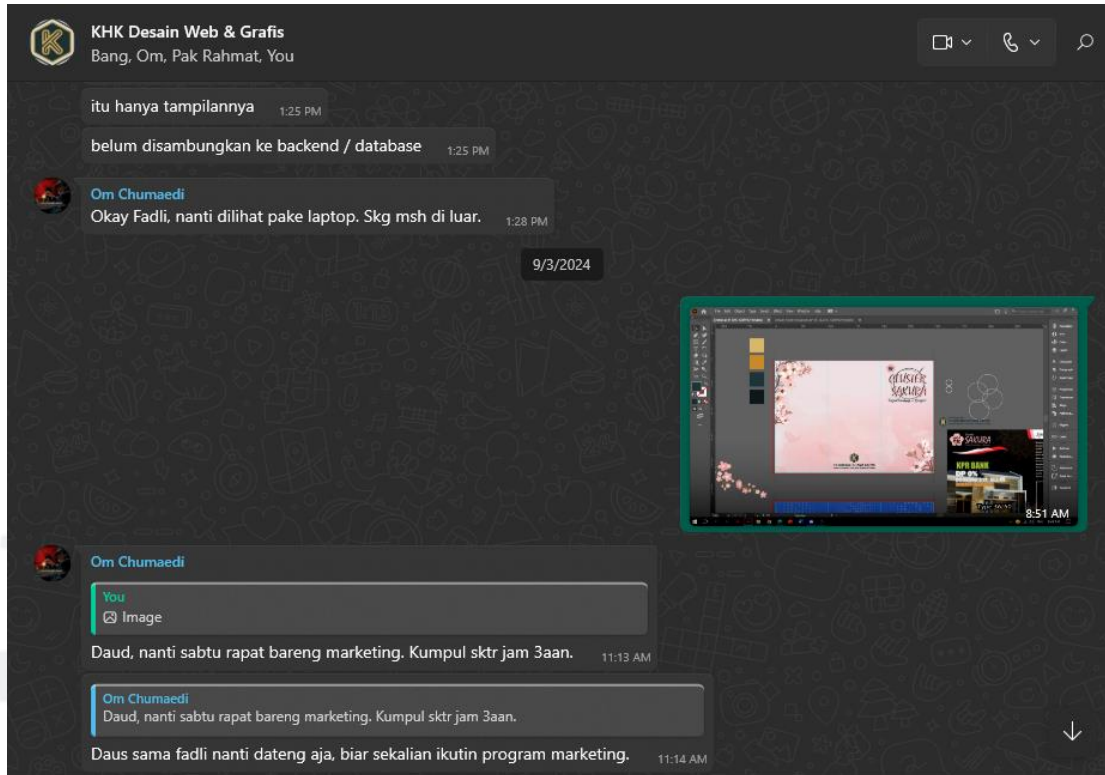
KHK Desain Web & Grafis
Bang, Om, Pak Rahmat, You

itu hanya tampilannya 1:25 PM

belum disambungkan ke backend / database 1:25 PM

Om Chumaedi
Okay Fadli, nanti dilihat pake laptop. Skg msh di luar. 1:28 PM

9/3/2024

Cluster Sakura

Sakura

KPR BANK

8:51 AM

Om Chumaedi
You
Image
Daud, nanti sabtu rapat bareng marketing. Kumpul sktr jam 3aan. 11:13 AM

Om Chumaedi
Daud, nanti sabtu rapat bareng marketing. Kumpul sktr jam 3aan.
Daus sama fadli nanti dateng aja, biar sekalian ikutin program marketing. 11:14 AM